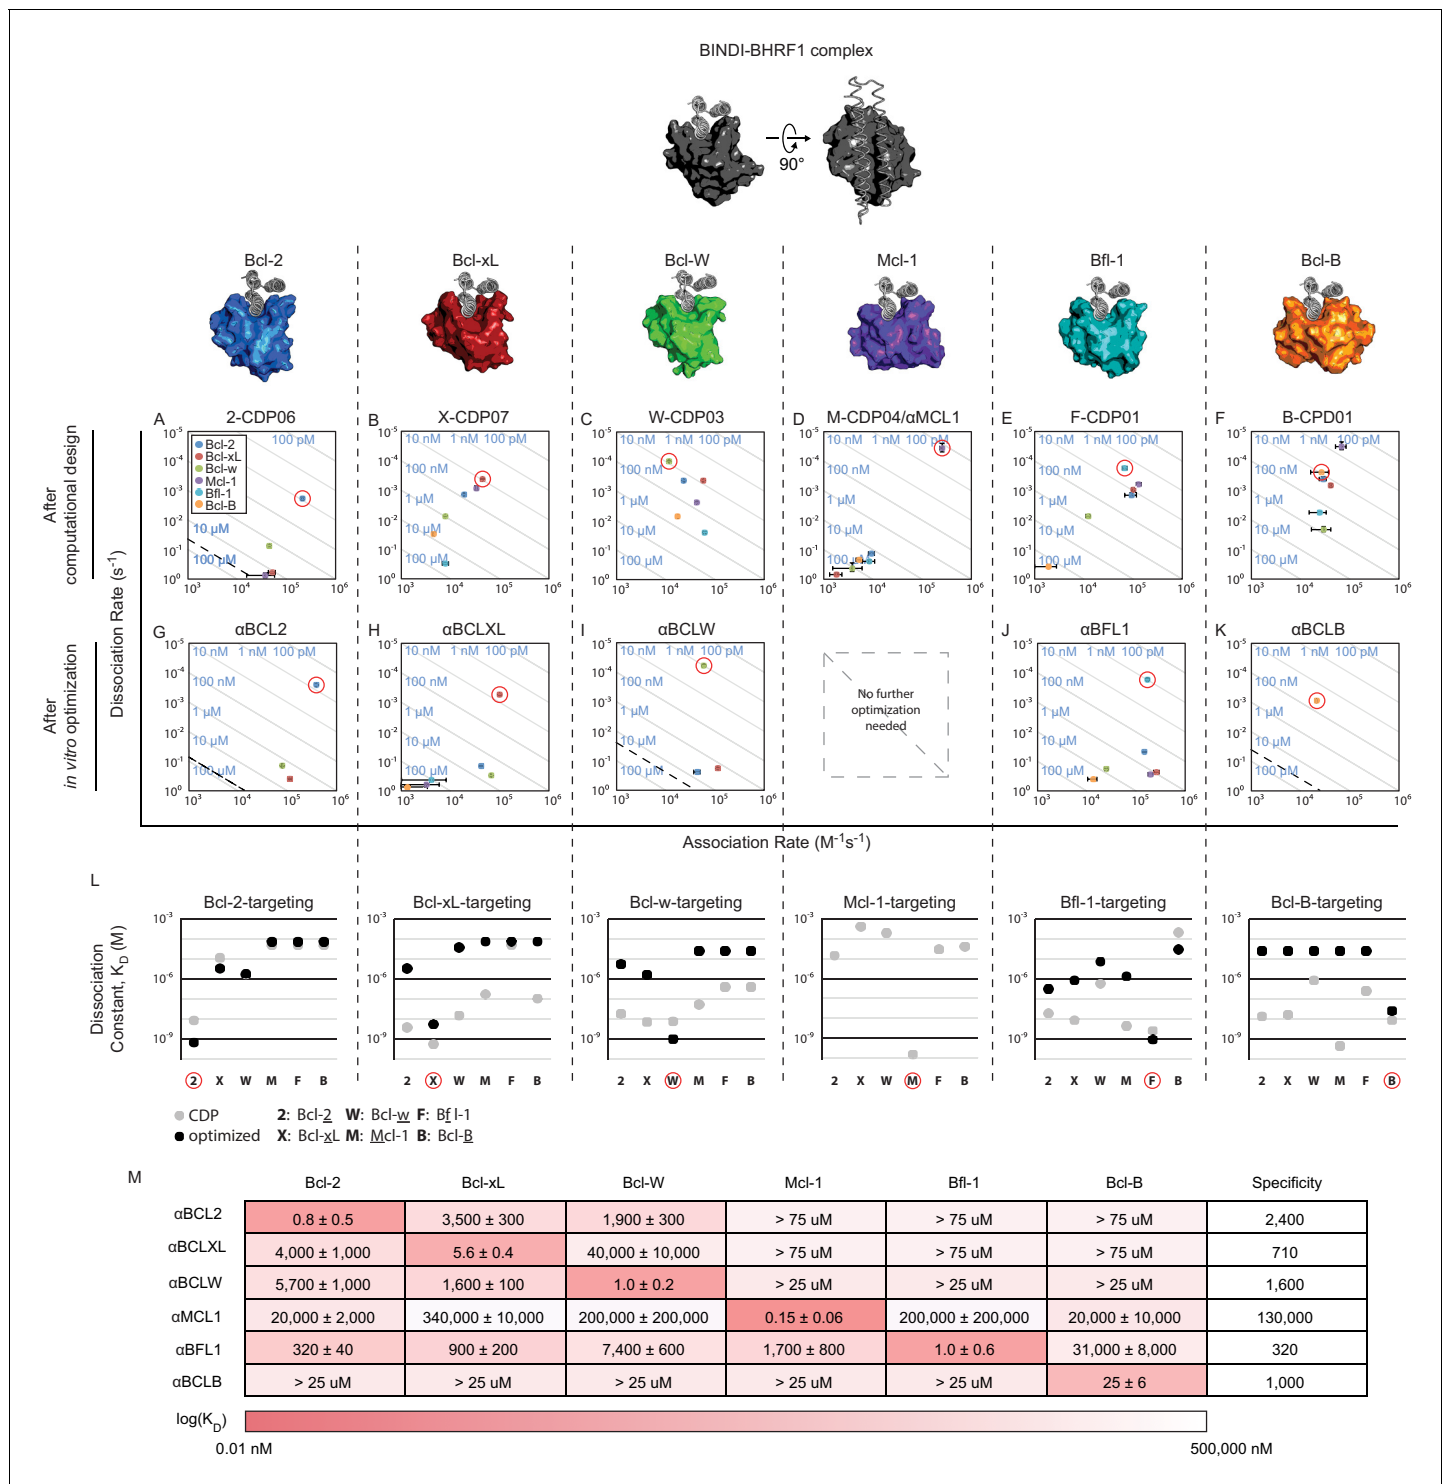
BINDI-BHRF1 complex

90°

Bcl-2 Bcl-xL Bcl-W Mcl-1 Bfl-1 Bcl-B

After computational design

After *in vitro* optimization

Dissociation Rate (s$^{-1}$)

A 2-CDP06
Bcl-2
Bcl-xL
Bcl-w
Mcl-1
Bfl-1
Bcl-B
100 pM
10 μM
100 μM

B X-CDP07
10 nM 1 nM 100 pM
100 nM
1 μM
10 μM
100 μM

C W-CDP03
10 nM 1 nM 100 pM
100 nM
1 μM
10 μM
100 μM

D M-CDP04/αMCL1
10 nM 1 nM 100 pM
100 nM
1 μM
10 μM
100

E F-CDP01
10 nM 1 nM 100 pM
100 nM
1 μM
10 μM
100 μM

F B-CPD01
10 nM 1 nM 100 pM
100 nM
1 μM
10 μM
100 μM

G αBCL2
10 nM 1 nM 100 pM
100 nM
1 μM
10 μM
100 μM

H αBCLXL
10 nM 1 nM 100 pM
100 nM
1 μM
10 μM
100 μM

I αBCLW
10 nM 1 nM 100 pM
100 nM
1 μM
10 μM
100 μM

No further optimization needed

J αBFL1
10 nM 1 nM 100 pM
100 nM
1 μM
10 μM
100 μM

K αBCLB
10 nM 1 nM 100 pM
100 nM
1 μM
10 μM
100 μM

$10^{-5}$ $10^{-4}$ $10^{-3}$ $10^{-2}$ $10^{-1}$ $10^{0}$
$10^{3}$ $10^{4}$ $10^{5}$ $10^{6}$

Association Rate (M$^{-1}$s$^{-1}$)

L

Dissociation Constant, K$_D$ (M)

Bcl-2-targeting Bcl-xL-targeting Bcl-w-targeting Mcl-1-targeting Bfl-1-targeting Bcl-B-targeting

$10^{-3}$ $10^{-6}$ $10^{-9}$

2 X W M F B

CDP
optimized
2: Bcl-2 W: Bcl-w F: Bfl-1
X: Bcl-xL M: Mcl-1 B: Bcl-B

M

| | Bcl-2 | Bcl-xL | Bcl-W | Mcl-1 | Bfl-1 | Bcl-B | Specificity |
|---|---|---|---|---|---|---|---|
| αBCL2 | 0.8 ± 0.5 | 3,500 ± 300 | 1,900 ± 300 | > 75 uM | > 75 uM | > 75 uM | 2,400 |
| αBCLXL | 4,000 ± 1,000 | 5.6 ± 0.4 | 40,000 ± 10,000 | > 75 uM | > 75 uM | > 75 uM | 710 |
| αBCLW | 5,700 ± 1,000 | 1,600 ± 100 | 1.0 ± 0.2 | > 25 uM | > 25 uM | > 25 uM | 1,600 |
| αMCL1 | 20,000 ± 2,000 | 340,000 ± 10,000 | 200,000 ± 200,000 | 0.15 ± 0.06 | 200,000 ± 200,000 | 20,000 ± 10,000 | 130,000 |
| αBFL1 | 320 ± 40 | 900 ± 200 | 7,400 ± 600 | 1,700 ± 800 | 1.0 ± 0.6 | 31,000 ± 8,000 | 320 |
| αBCLB | > 25 uM | > 25 uM | > 25 uM | > 25 uM | > 25 uM | 25 ± 6 | 1,000 |

log(K$_D$)
0.01 nM
500,000 nM